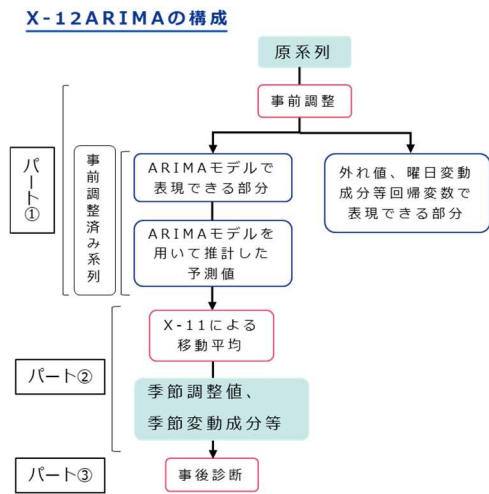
X-12ARIMAの構成

原系列

事前調整

パート①

事前調整済み系列

ARIMAモデルで表現できる部分

外れ値、曜日変動成分等回帰変数で表現できる部分

ARIMAモデルを用いて推計した予測値

パート②

X-11による移動平均

季節調整値、季節変動成分等

パート③

事後診断